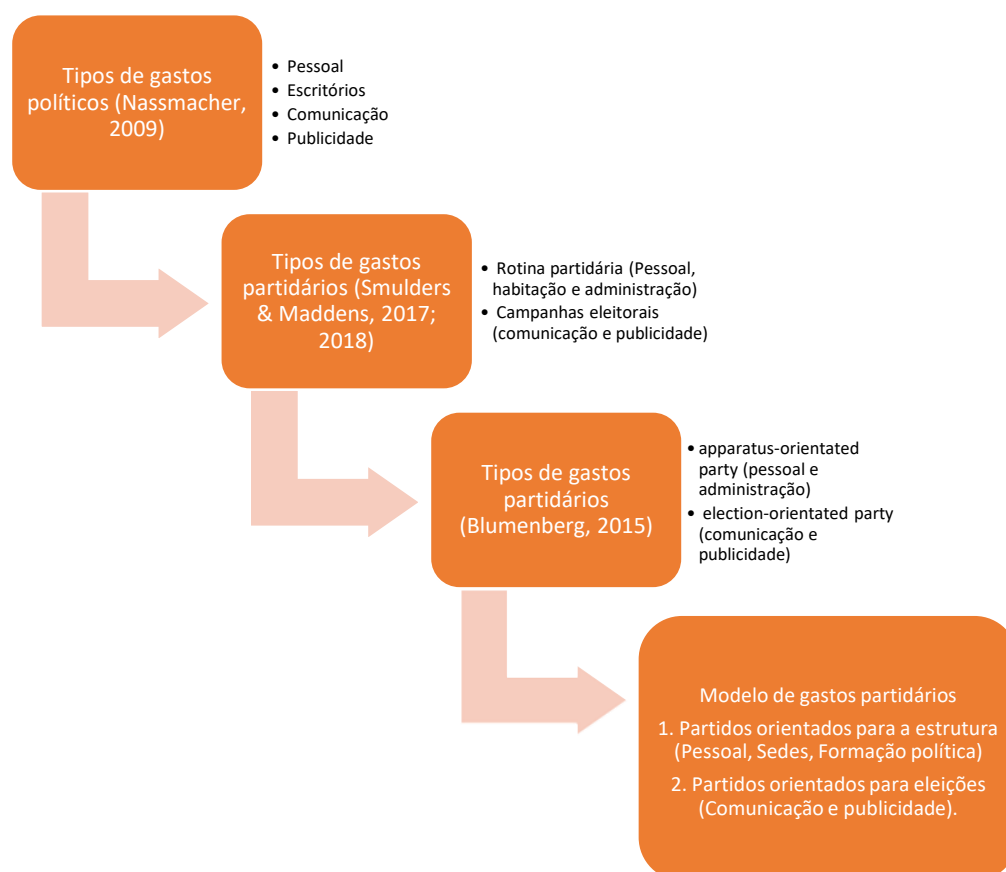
Tipos de gastos políticos (Nassmacher, 2009)

• Pessoal
• Escritórios
• Comunicação
• Publicidade

Tipos de gastos partidários (Smulders & Maddens, 2017; 2018)

• Rotina partidária (Pessoal, habitação e administração)
• Campanhas eleitorais (comunicação e publicidade)

Tipos de gastos partidários (Blumenberg, 2015)

• apparatus-orientated party (pessoal e administração)
• election-orientated party (comunicação e publicidade)

Modelo de gastos partidários

1. Partidos orientados para a estrutura (Pessoal, Sedes, Formação política)

2. Partidos orientados para eleições (Comunicação e publicidade).